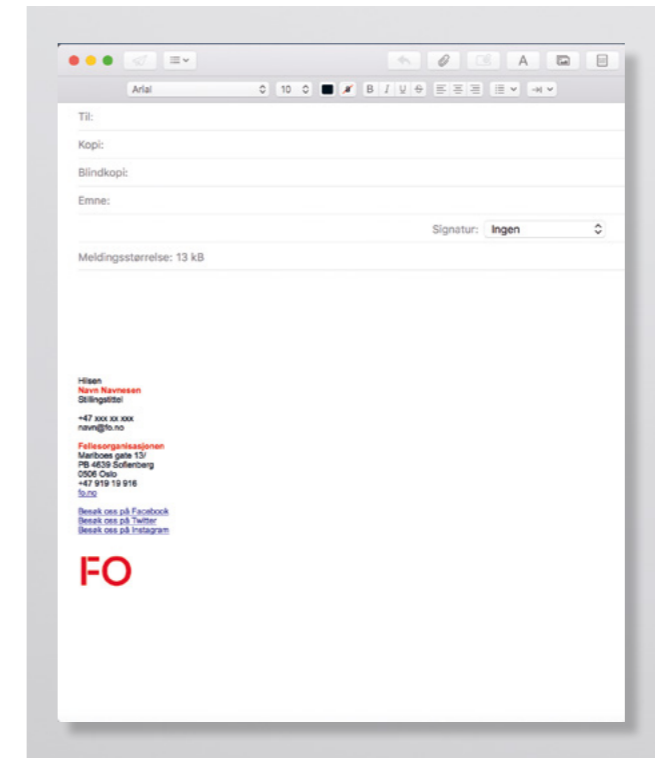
Arial 10 B I U S

Til:

Kopi:

Blindkopi:

Emne:

Signatur: Ingen

Meldingsstørrelse: 13 kB

Hilsen
Navn Navnesen
Stillingstittel

+47 xxx xx xxx
navn@fo.no

Fellesorganisasjonen
Mariboes gate 13/
PB 4639 Sofienberg
0506 Oslo
+47 919 19 916
fo.no

Besøk oss på Facebook
Besøk oss på Twitter
Besøk oss på Instagram

FO